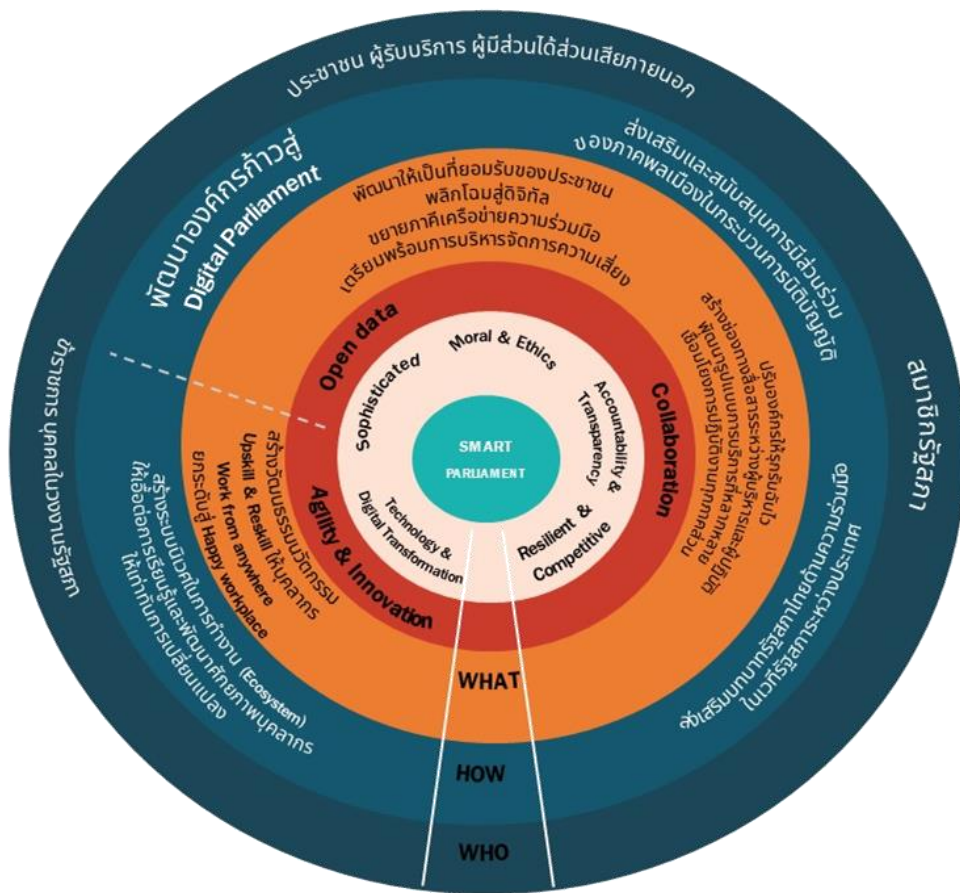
ประชาชน ผู้รับบริการ ผู้มีส่วนได้ส่วนเสียภายนอก

พัฒนาองค์กรก้าวสู่ Digital Parliament

ส่งเสริมและสนับสนุนการมีส่วนร่วมของภาคพลเมืองในกระบวนการนิติบัญญัติ

สมาชิกรัฐสภา

ข้าราชการ บุคคลในวงงานรัฐสภา

พัฒนาให้เป็นที่ยอมรับของประชาชน
พลิกโฉมสู่ดิจิทัล
ขยายภาคีเครือข่ายความร่วมมือ
เตรียมพร้อมการบริหารจัดการความเสี่ยง

สร้างช่องทางสื่อสารระหว่างผู้บริหารและผู้ปฏิบัติ
พัฒนารูปแบบการบริหารที่หลากหลาย
ปรับองค์กรให้รองรับกับเงื่อนไขการปฏิบัติงานทุกสถานการณ์

ยกระดับบทบาทรัฐสภาไทยด้านความร่วมมือในเวทีรัฐสภาระหว่างประเทศ

สร้างวัฒนธรรมนวัตกรรม
Upskill & Reskill ให้บุคลากร
Work from anywhere
ยกระดับสู่ Happy workplace

สร้างระบบนิเวศในการทำงาน (Ecosystem)
ให้เอื้อต่อการเรียนรู้และพัฒนาศักยภาพบุคลากร
ให้ทันต่อการเปลี่ยนแปลง

Open data
Collaboration
Agility & Innovation

Moral & Ethics
Sophisticated
Accountability & Transparency
Technology & Digital Transformation
Resilient & Competitive

SMART PARLIAMENT

WHAT
HOW
WHO